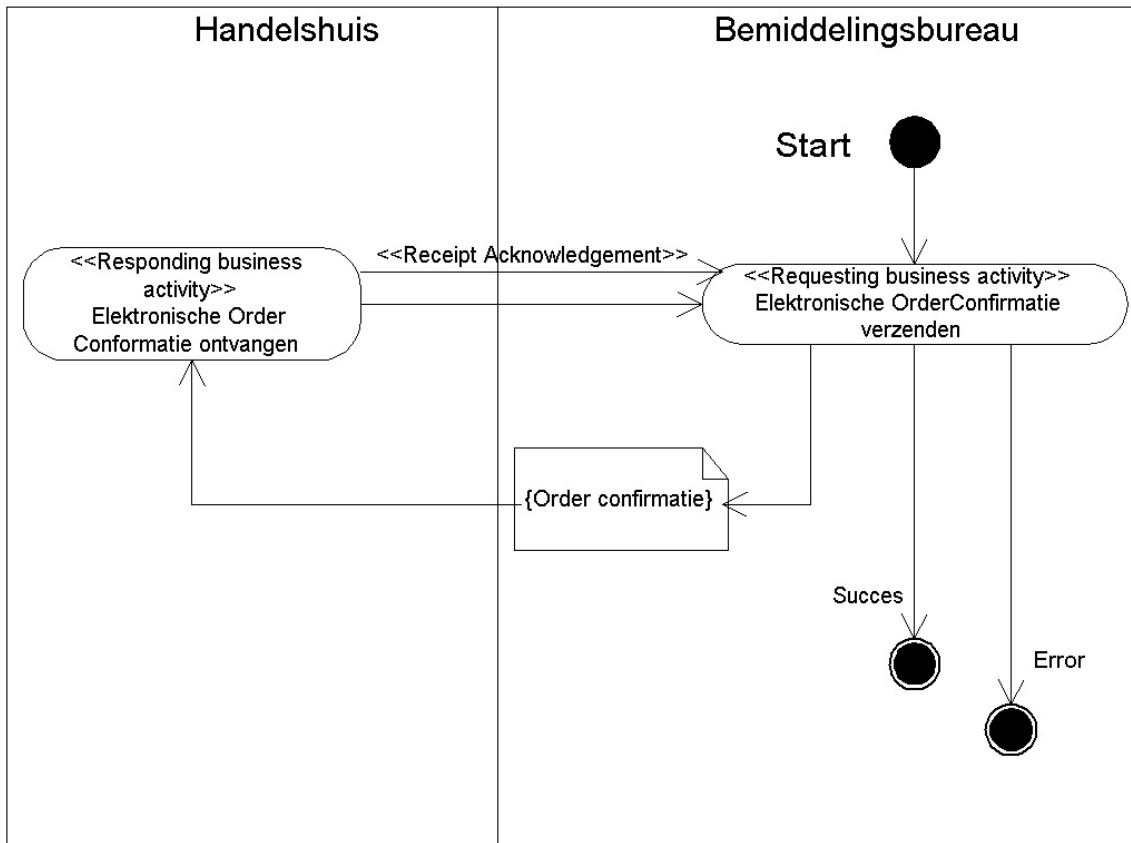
Handelshuis

Bemiddelingsbureau

Start

<<Responding business activity>>
Elektronische Order Conformatie ontvangen

<<Receipt Acknowledgement>>

<<Requesting business activity>>
Elektronische OrderConfirmatie verzenden

{Order confirmatie}

Succes

Error